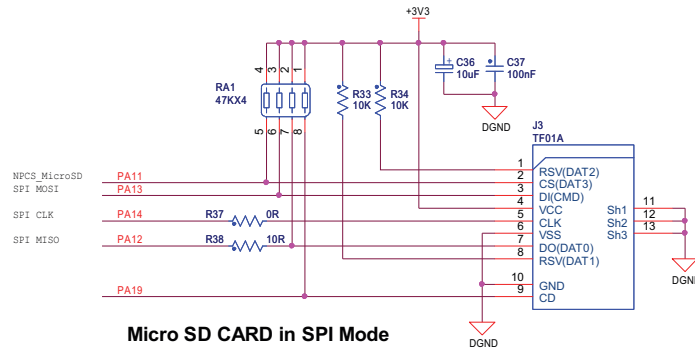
+3V3

RA1
47KX4

4 3 2 1
5 6 7 8

R33
10K

R34
10K

C36
10uF

C37
100nF

DGND

J3
TF01A

NPCS_MicroSD
SPI MOSI
SPI CLK
SPI MISO

PA11
PA13
PA14
PA12
PA19

R37
0R

R38
10R

1
2 RSV(DAT2)
3 CS(DAT3)
4 DI(CMD)
5 VCC
6 CLK
7 VSS
8 DO(DAT0)
RSV(DAT1)
10 GND
9 CD

Sh1 11
Sh2 12
Sh3 13

DGN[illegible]

DGND

Micro SD CARD in SPI Mode